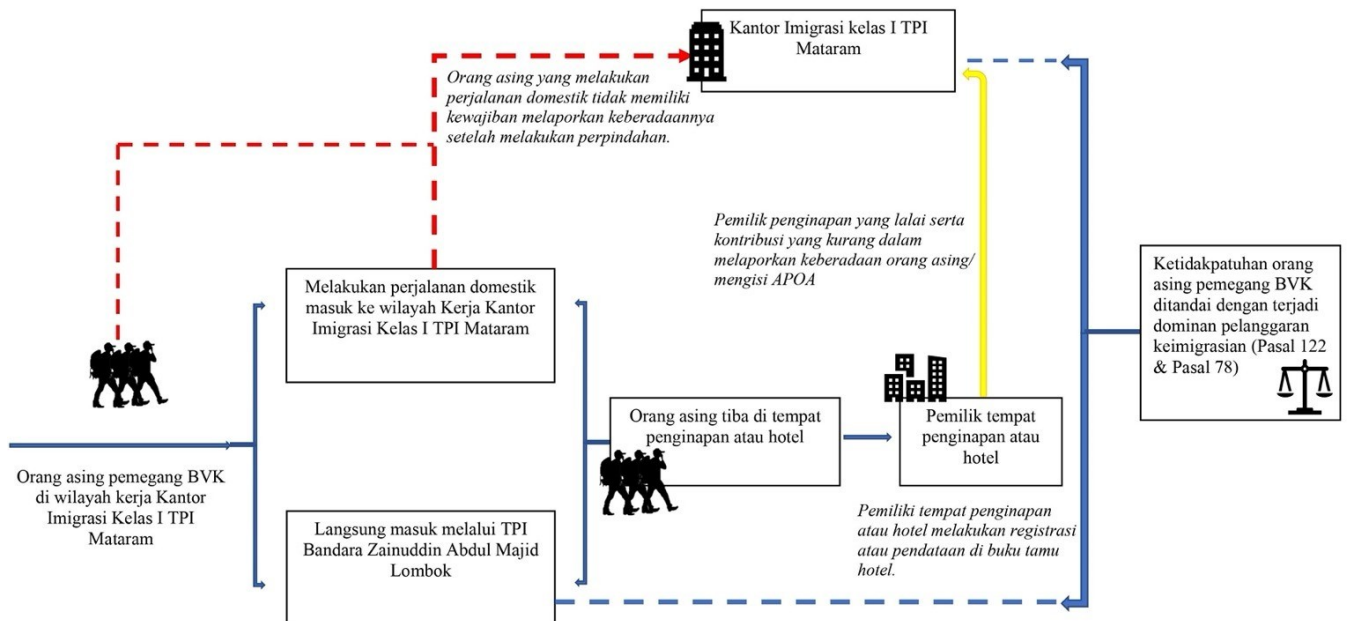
Kantor Imigrasi kelas I TPI Mataram

Orang asing yang melakukan perjalanan domestik tidak memiliki kewajiban melaporkan keberadaannya setelah melakukan perpindahan.

Pemilik penginapan yang lalai serta kontribusi yang kurang dalam melaporkan keberadaan orang asing/ mengisi APOA

Ketidakpatuhan orang asing pemegang BVK ditandai dengan terjadi dominan pelanggaran keimigrasian (Pasal 122 & Pasal 78)

Melakukan perjalanan domestik masuk ke wilayah Kerja Kantor Imigrasi Kelas I TPI Mataram

Orang asing tiba di tempat penginapan atau hotel

Pemilik tempat penginapan atau hotel

Orang asing pemegang BVK di wilayah kerja Kantor Imigrasi Kelas I TPI Mataram

Langsung masuk melalui TPI Bandara Zainuddin Abdul Majid Lombok

Pemiliki tempat penginapan atau hotel melakukan registrasi atau pendataan di buku tamu hotel.